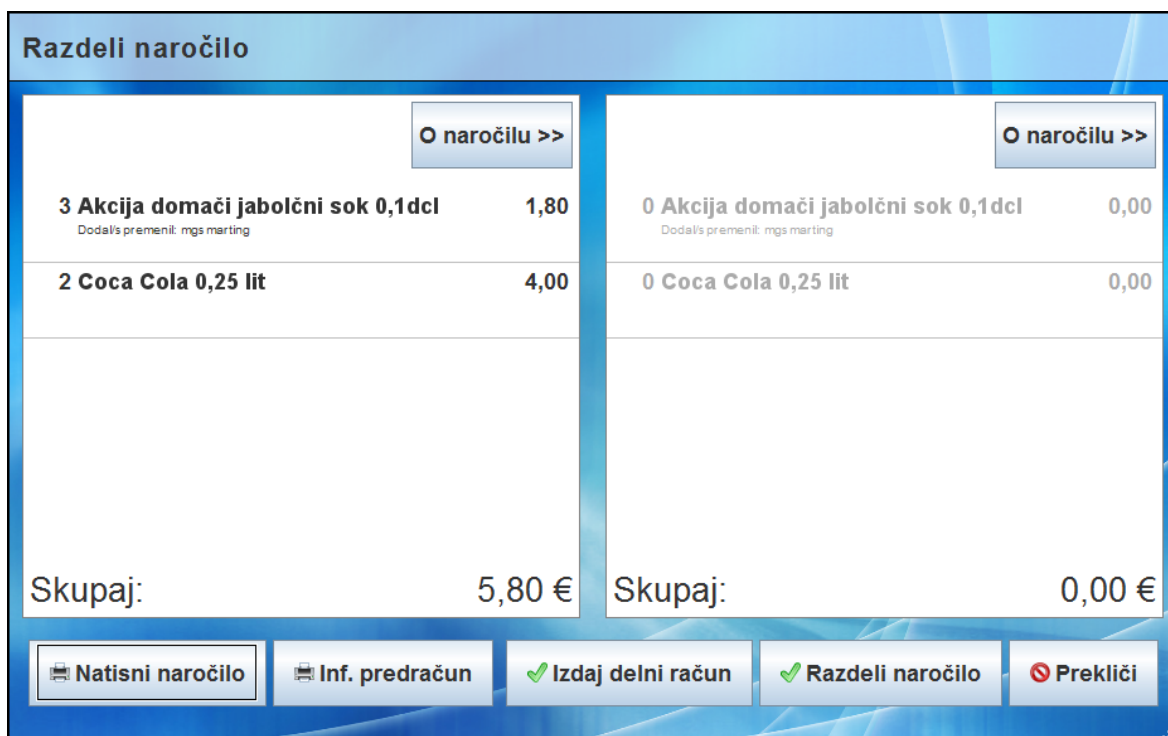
Razdeli naročilo

O naročilu >>

3 Akcija domači jabolčni sok 0,1dcl 1,80
Dodal/s premenil: mgs marting

2 Coca Cola 0,25 lit 4,00

Skupaj: 5,80 €

O naročilu >>

0 Akcija domači jabolčni sok 0,1dcl 0,00
Dodal/s premenil: mgs marting

0 Coca Cola 0,25 lit 0,00

Skupaj: 0,00 €

Natisni naročilo | Inf. predračun | Izdaj delni račun | Razdeli naročilo | Prekliči